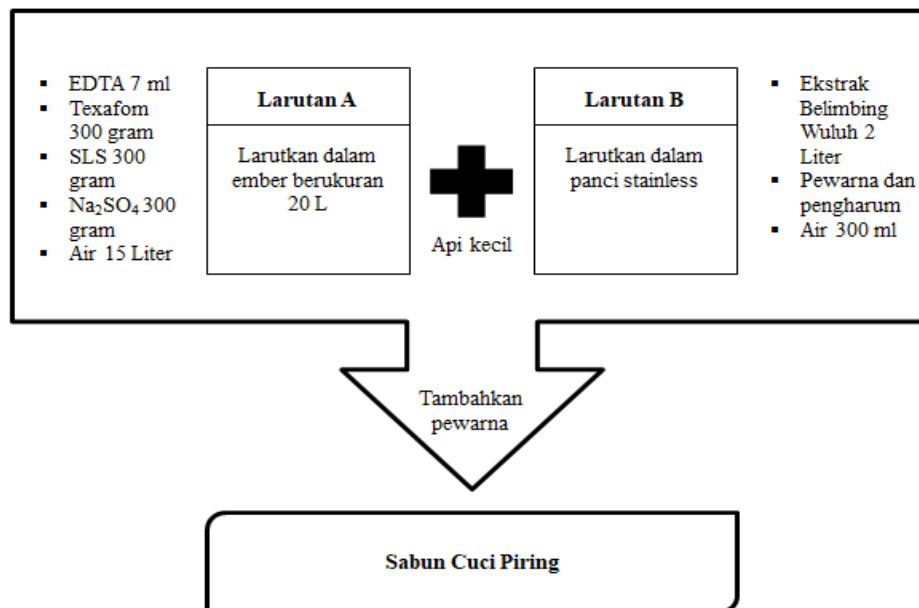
- EDTA 7 ml
- Texafom 300 gram
- SLS 300 gram
- $Na_2SO_4$ 300 gram
- Air 15 Liter

**Larutan A**

Larutkan dalam ember berukuran 20 L

Api kecil

**Larutan B**

Larutkan dalam panci stainless

- Ekstrak Belimbing Wuluh 2 Liter
- Pewarna dan pengharum
- Air 300 ml

Tambahkan pewarna

**Sabun Cuci Piring**